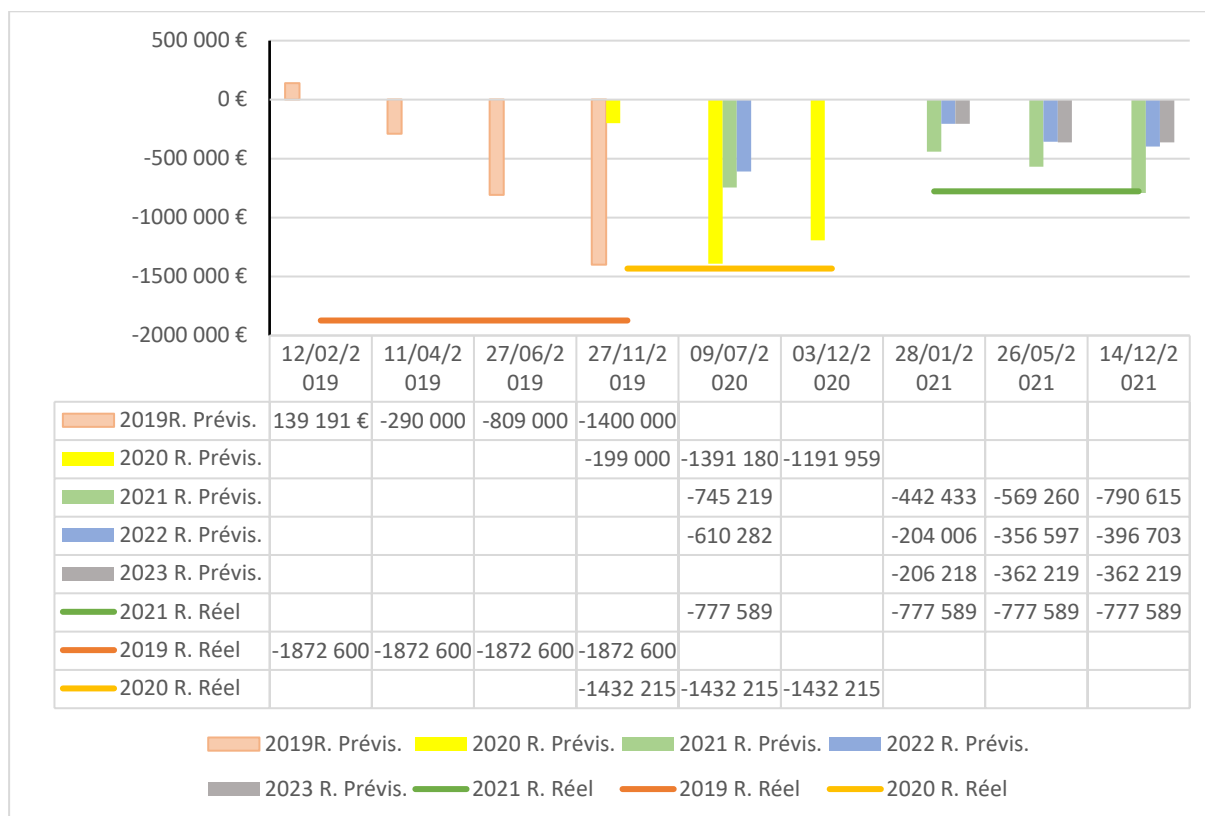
500 000 €
0 €
-500 000 €
-1000 000 €
-1500 000 €
-2000 000 €

| | 12/02/2019 | 11/04/2019 | 27/06/2019 | 27/11/2019 | 09/07/2020 | 03/12/2020 | 28/01/2021 | 26/05/2021 | 14/12/2021 |
|---|---|---|---|---|---|---|---|---|---|
| 2019R. Prévis. | 139 191 € | -290 000 | -809 000 | -1400 000 | | | | | |
| 2020 R. Prévis. | | | | -199 000 | -1391 180 | -1191 959 | | | |
| 2021 R. Prévis. | | | | | -745 219 | | -442 433 | -569 260 | -790 615 |
| 2022 R. Prévis. | | | | | -610 282 | | -204 006 | -356 597 | -396 703 |
| 2023 R. Prévis. | | | | | | | -206 218 | -362 219 | -362 219 |
| 2021 R. Réel | | | | | -777 589 | | -777 589 | -777 589 | -777 589 |
| 2019 R. Réel | -1872 600 | -1872 600 | -1872 600 | -1872 600 | | | | | |
| 2020 R. Réel | | | | -1432 215 | -1432 215 | -1432 215 | | | |

2019R. Prévis. 2020 R. Prévis. 2021 R. Prévis. 2022 R. Prévis.
2023 R. Prévis. 2021 R. Réel 2019 R. Réel 2020 R. Réel